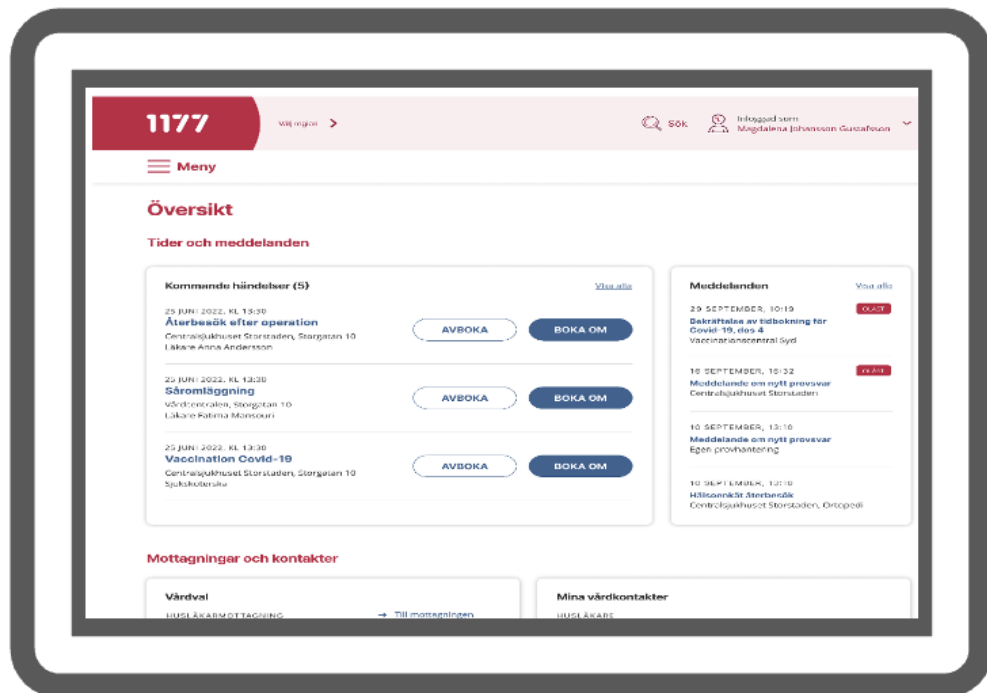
1177

Välj region >

Sök

Inloggad som
Magdalena Johansson Gustafsson

Meny

Översikt

Tider och meddelanden

Kommande händelser (5)

Visa alla

25 JUNI 2022, KL 13:30
Återbesök efter operation
Centralsjukhuset Storstaden, Storgatan 10
Läkare Anna Andersson

AVBOKA

BOKA OM

25 JUNI 2022, KL 13:30
Säromläggning
Vårdcentralen, Storgatan 10
Läkare Fatima Mansouri

AVBOKA

BOKA OM

25 JUNI 2022, KL 13:30
Vaccination Covid-19
Centralsjukhuset Storstaden, Storgatan 10
Sjuksköterska

AVBOKA

BOKA OM

Meddelanden

Visa alla

29 SEPTEMBER, 10:19
OLÄST
Bekräftelse av tidbokning för Covid-19, dos 4
Vaccinationscentral Syd

16 SEPTEMBER, 16:32
OLÄST
Meddelande om nytt provsvar
Centralsjukhuset Storstaden

10 SEPTEMBER, 13:10
Meddelande om nytt provsvar
Egen provhantering

10 SEPTEMBER, 13:10
Hälsoenkät återbesök
Centralsjukhuset Storstaden, Ortopedi

Mottagningar och kontakter

Vårdval

HUSLÄKARMOTTAGNING

→ Till mottagningen

Mina vårdkontakter

HUSLÄKARE